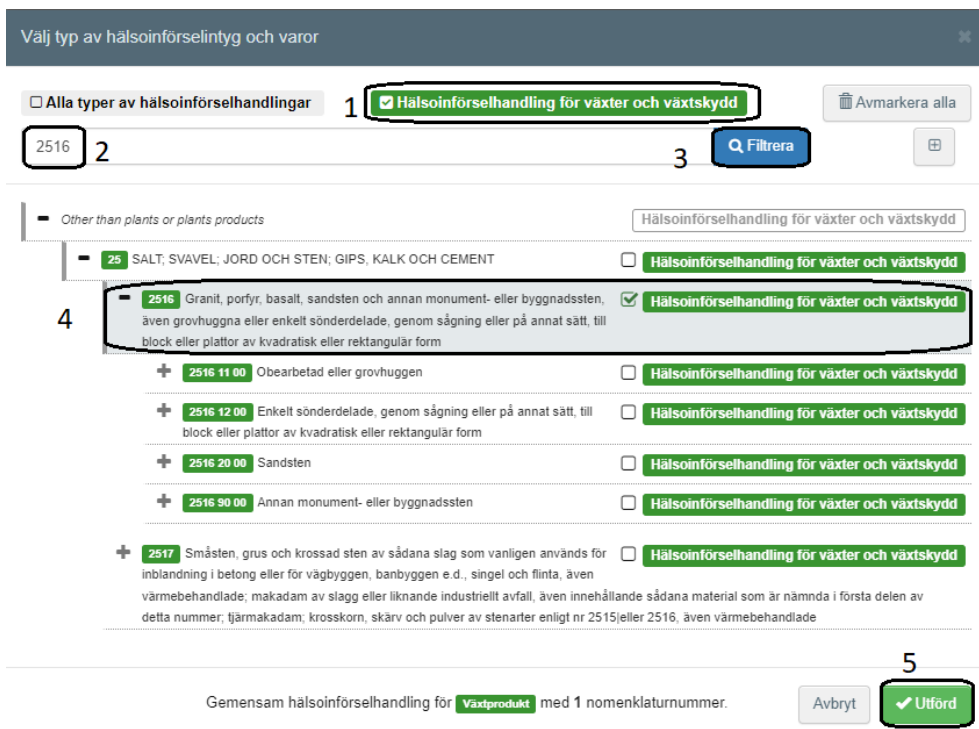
Välj typ av hälsoinförselintyg och varor

☐ Alla typer av hälsoinförselhandlingar

1 ☑ Hälsoinförselhandling för växter och växtskydd

Avmarkera alla

2516 2

3 Filtrera

⊞

− Other than plants or plants products

Hälsoinförselhandling för växter och växtskydd

− 25 SALT; SVAVEL; JORD OCH STEN; GIPS, KALK OCH CEMENT

☐ Hälsoinförselhandling för växter och växtskydd

4

− 2516 Granit, porfyr, basalt, sandsten och annan monument- eller byggnadssten, även grovhuggna eller enkelt sönderdelade, genom sågning eller på annat sätt, till block eller plattor av kvadratisk eller rektangulär form

☑ Hälsoinförselhandling för växter och växtskydd

+ 2516 11 00 Obearbetad eller grovhuggen

☐ Hälsoinförselhandling för växter och växtskydd

+ 2516 12 00 Enkelt sönderdelade, genom sågning eller på annat sätt, till block eller plattor av kvadratisk eller rektangulär form

☐ Hälsoinförselhandling för växter och växtskydd

+ 2516 20 00 Sandsten

☐ Hälsoinförselhandling för växter och växtskydd

+ 2516 90 00 Annan monument- eller byggnadssten

☐ Hälsoinförselhandling för växter och växtskydd

+ 2517 Småsten, grus och krossad sten av sådana slag som vanligen används för inblandning i betong eller för vägbyggen, banbyggen e.d., singel och flinta, även värmebehandlade; makadam av slagg eller liknande industriellt avfall, även innehållande sådana material som är nämnda i första delen av detta nummer; tjärmakadam; krosskorn, skärv och pulver av stenarter enligt nr 2515 eller 2516, även värmebehandlade

☐ Hälsoinförselhandling för växter och växtskydd

5

Gemensam hälsoinförselhandling för Växtprodukt med 1 nomenklaturnummer.

Avbryt

✔ Utförd